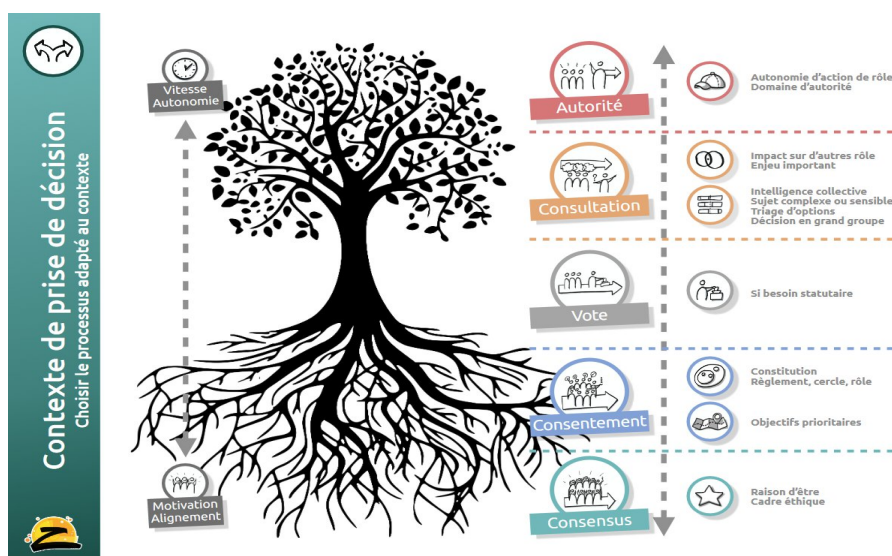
Contexte de prise de décision
Choisir le processus adapté au contexte

Vitesse
Autonomie

Motivation
Alignement

Autorité

Autonomie d'action de rôle
Domaine d'autorité

Consultation

Impact sur d'autres rôle
Enjeu important

Intelligence collective
Sujet complexe ou sensible
Triage d'options
Décision en grand groupe

Vote

Si besoin statutaire

Consentement

Constitution
Règlement, cercle, rôle

Objectifs prioritaires

Consensus

Raison d'être
Cadre éthique